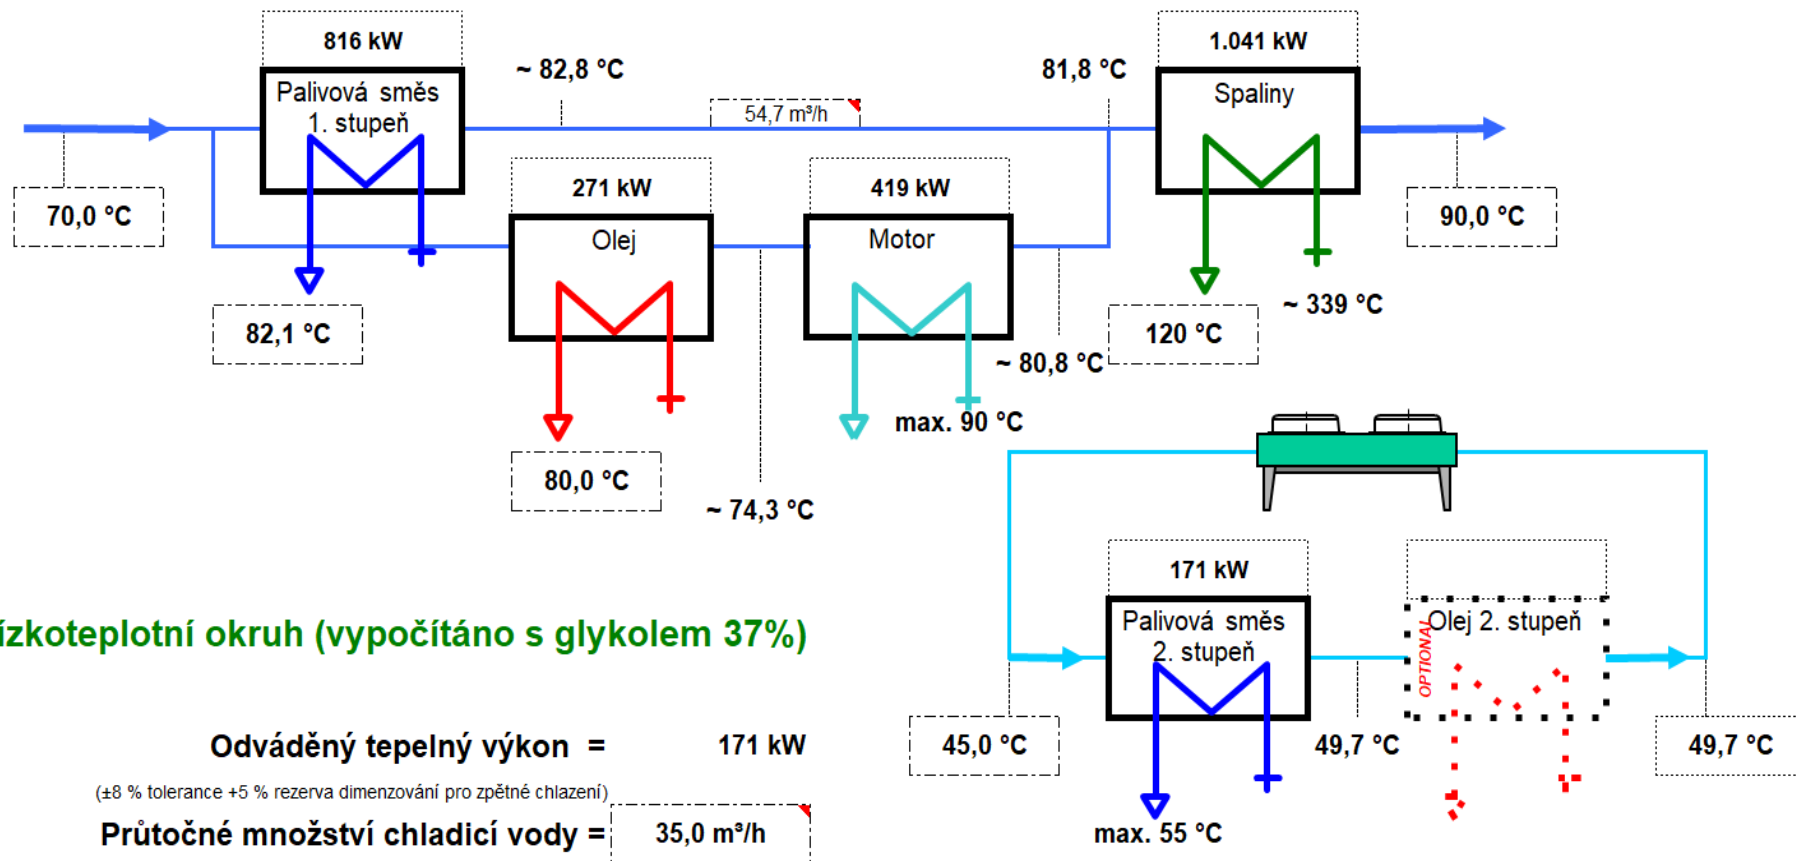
816 kW
Palivová směs 1. stupeň
~ 82,8 °C
54,7 m³/h
81,8 °C
1.041 kW
Spaliny
70,0 °C
271 kW
Olej
419 kW
Motor
90,0 °C
82,1 °C
120 °C
~ 339 °C
~ 80,8 °C
max. 90 °C
80,0 °C
~ 74,3 °C
171 kW
Palivová směs 2. stupeň
Olej 2. stupeň
OPTIONAL
ízkoteplotní okruh (vypočítáno s glykolem 37%)
45,0 °C
49,7 °C
49,7 °C
Odváděný tepelný výkon = 171 kW
(±8 % tolerance +5 % rezerva dimenzování pro zpětné chlazení)
Průtočné množství chladicí vody = 35,0 m³/h
max. 55 °C